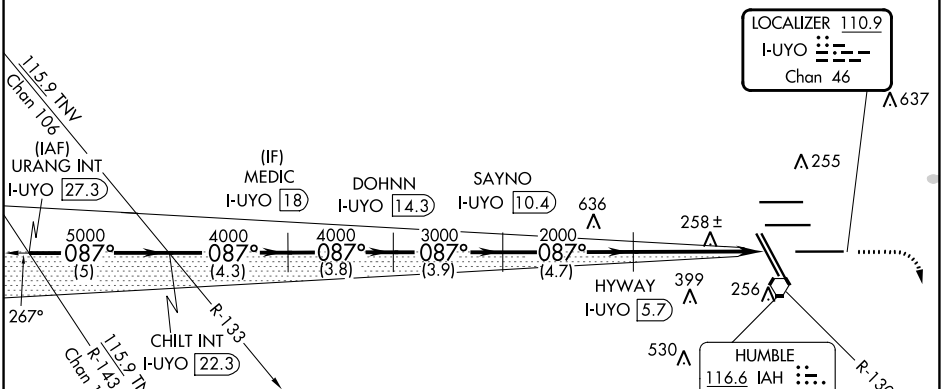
LOCALIZER 110.9
I-UYO
Chan 46

$\Lambda$637

115.9 TNV
Chan 106

(IAF)
URANG INT
I-UYO 27.3

(IF)
MEDIC
I-UYO 18

DOHNN
I-UYO 14.3

SAYNO
I-UYO 10.4

636

$\Lambda$255

258±

5000
087°
(5)

4000
087°
(4.3)

4000
087°
(3.8)

3000
087°
(3.9)

2000
087°
(4.7)

HYWAY
I-UYO 5.7

399

256

267°

R-133

CHILT INT
I-UYO 22.3

R-143
115.9 TN
Chan

530

HUMBLE
116.6 IAH

R-130